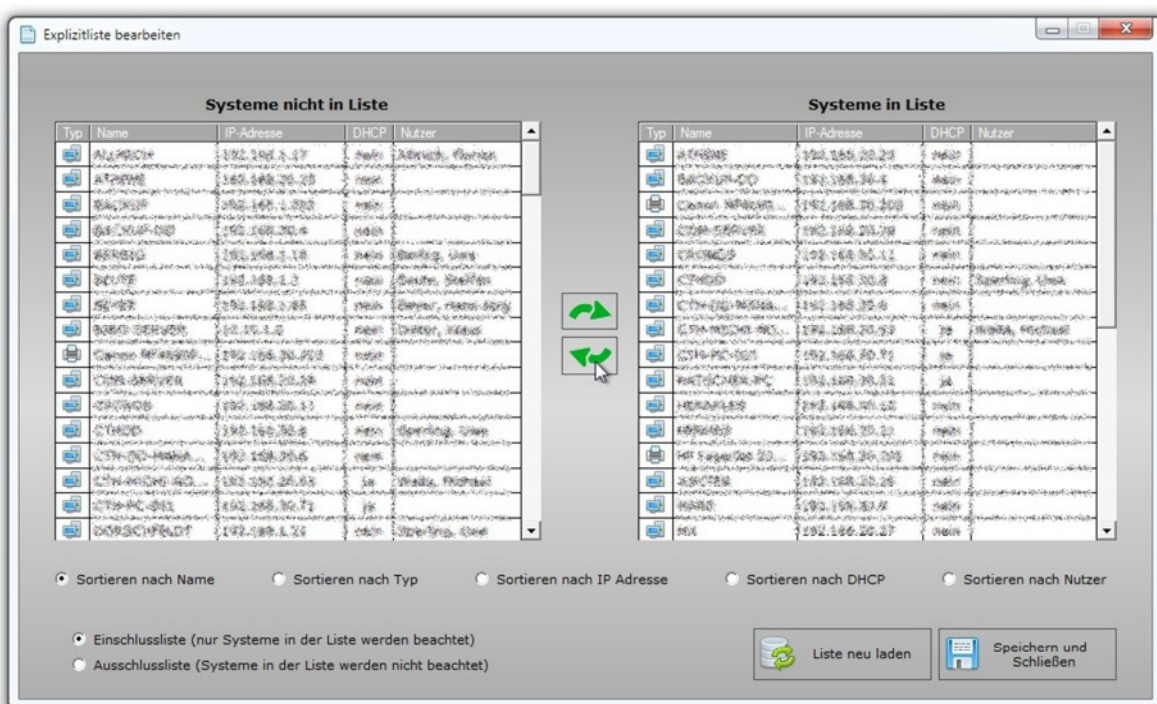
Explizitliste bearbeiten

Systeme nicht in Liste

| Typ | Name | IP-Adresse | DHCP | Nutzer |
|---|---|---|---|---|
| | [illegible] | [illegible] | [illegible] | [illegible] |

Systeme in Liste

| Typ | Name | IP-Adresse | DHCP | Nutzer |
|---|---|---|---|---|
| | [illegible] | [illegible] | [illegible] | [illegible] |

Sortieren nach Name
Sortieren nach Typ
Sortieren nach IP Adresse
Sortieren nach DHCP
Sortieren nach Nutzer

Einschlussliste (nur Systeme in der Liste werden beachtet)
Ausschlussliste (Systeme in der Liste werden nicht beachtet)

Liste neu laden
Speichern und Schließen